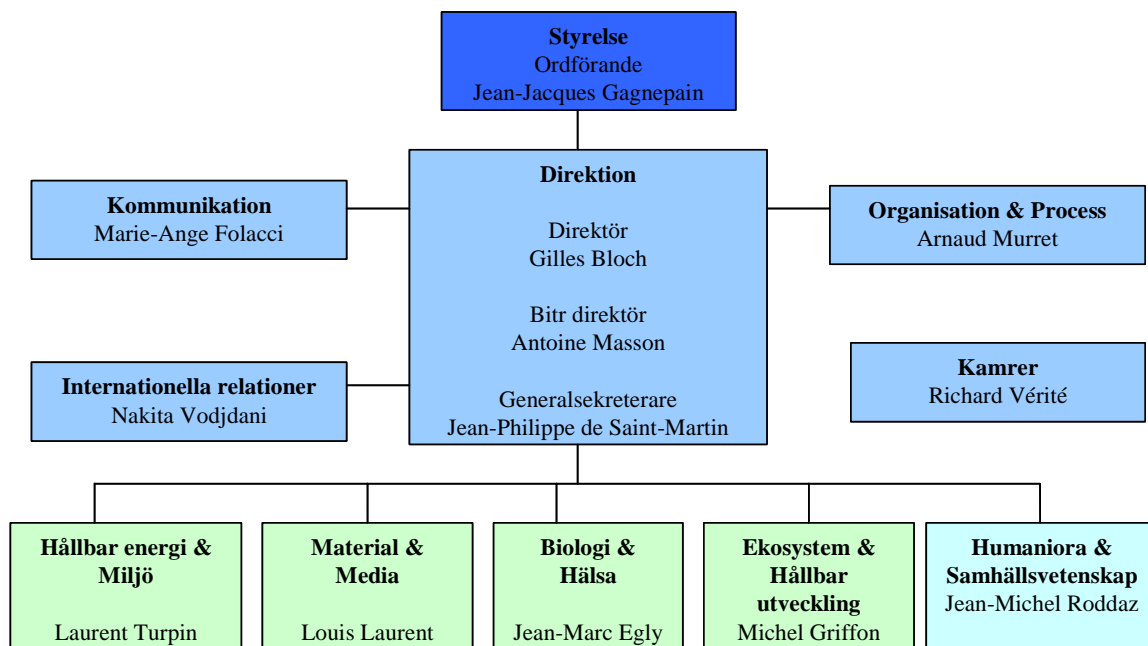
**Styrelse**
Ordförande
Jean-Jacques Gagnepain

**Kommunikation**
Marie-Ange Folacci

**Direktion**

Direktör
Gilles Bloch

Bitr direktör
Antoine Masson

Generalsekreterare
Jean-Philippe de Saint-Martin

**Organisation & Process**
Arnaud Murret

**Internationella relationer**
Nakita Vodjdani

**Kamrer**
Richard Vérité

**Hållbar energi & Miljö**

Laurent Turpin

**Material & Media**

Louis Laurent

**Biologi & Hälsa**

Jean-Marc Egly

**Ekosystem & Hållbar utveckling**
Michel Griffon

**Humaniora & Samhällsvetenskap**
Jean-Michel Roddaz